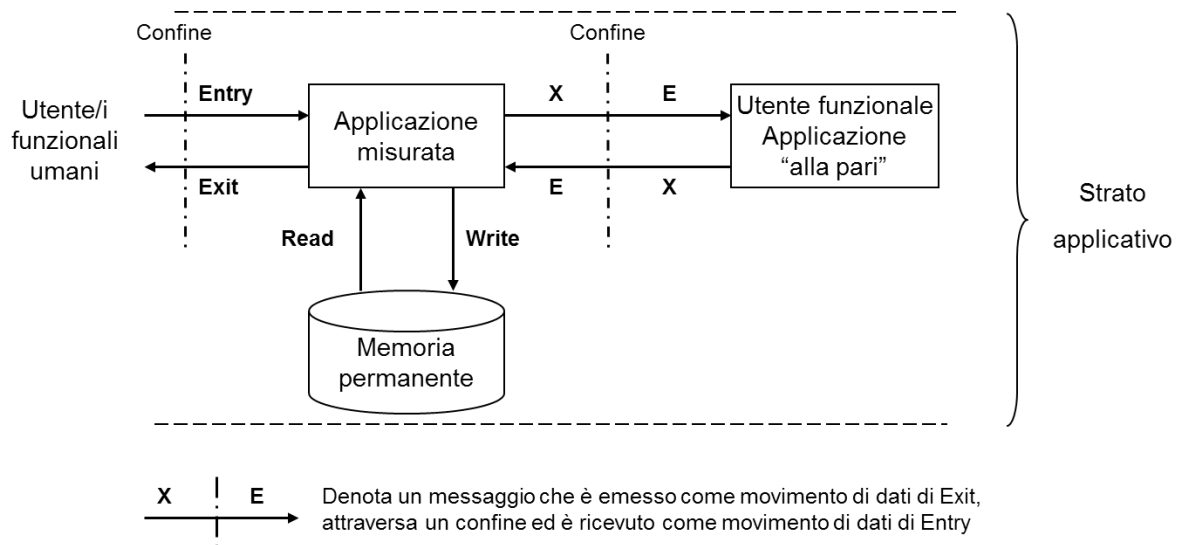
Confine

Confine

Utente/i funzionali umani

Entry

Exit

Applicazione misurata

X

E

E

X

Utente funzionale Applicazione “alla pari”

Read

Write

Memoria permanente

Strato applicativo

X

E

Denota un messaggio che è emesso come movimento di dati di Exit, attraversa un confine ed è ricevuto come movimento di dati di Entry